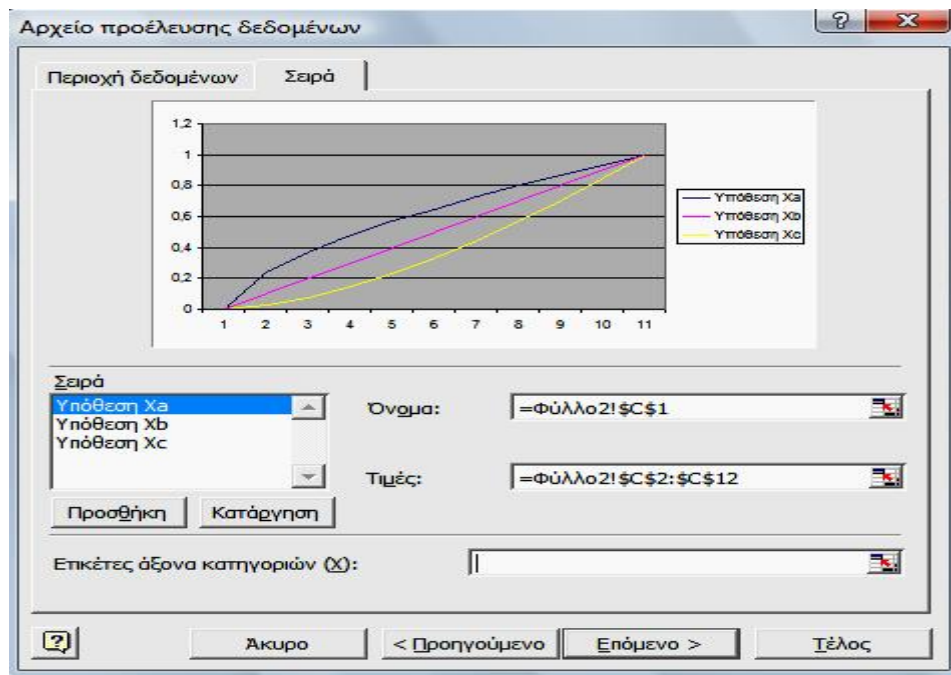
Αρχείο προέλευσης δεδομένων

Περιοχή δεδομένων
Σειρά

1,2
1
0,8
0,6
0,4
0,2
0
1 2 3 4 5 6 7 8 9 10 11

Υπόθεση Xa
Υπόθεση Xb
Υπόθεση Xc

Σειρά
Υπόθεση Xa
Υπόθεση Xb
Υπόθεση Xc

Όνομα: =Φύλλο2!$C$1
Τιμές: =Φύλλο2!$C$2:$C$12

Προσθήκη
Κατάργηση

Ετικέτες άξονα κατηγοριών (X):

Άκυρο
< Προηγούμενο
Επόμενο >
Τέλος